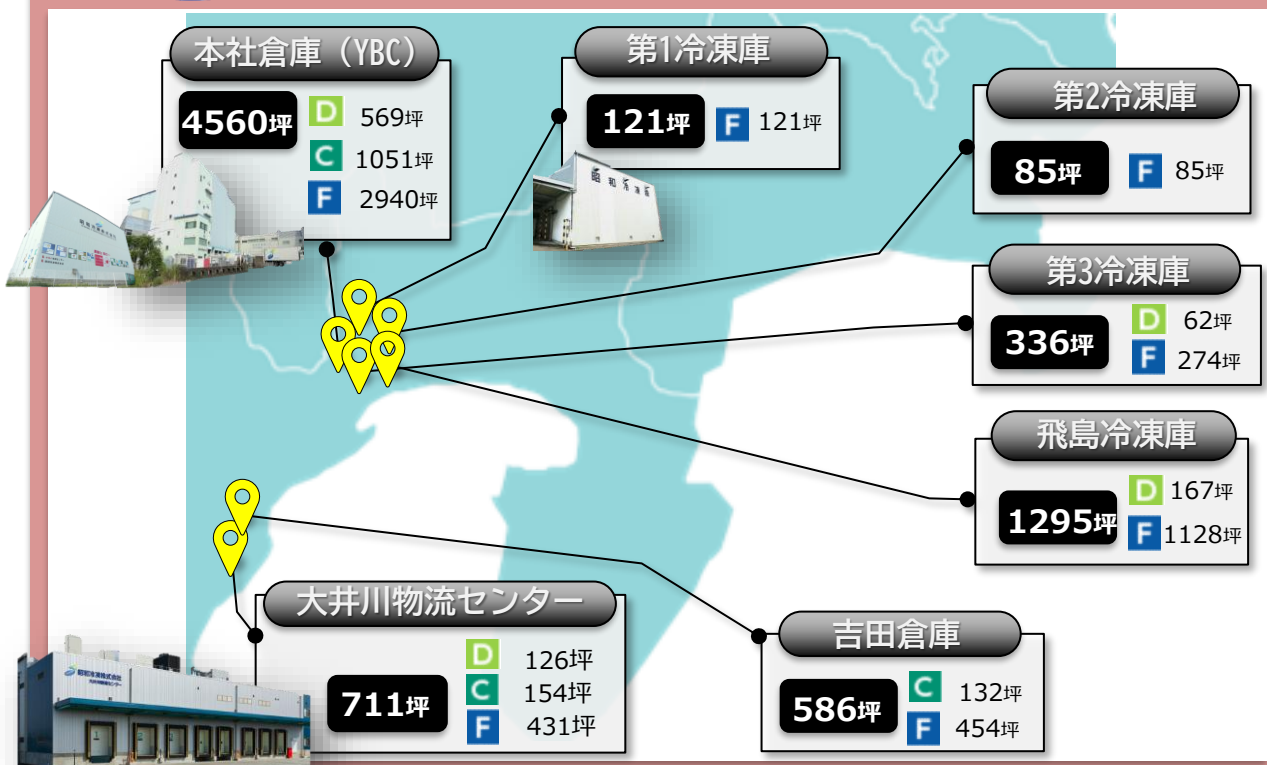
本社倉庫（YBC）
4560坪
D 569坪
C 1051坪
F 2940坪

第1冷凍庫
121坪
F 121坪

第2冷凍庫
85坪
F 85坪

第3冷凍庫
336坪
D 62坪
F 274坪

飛島冷凍庫
1295坪
D 167坪
F 1128坪

大井川物流センター
711坪
D 126坪
C 154坪
F 431坪

吉田倉庫
586坪
C 132坪
F 454坪